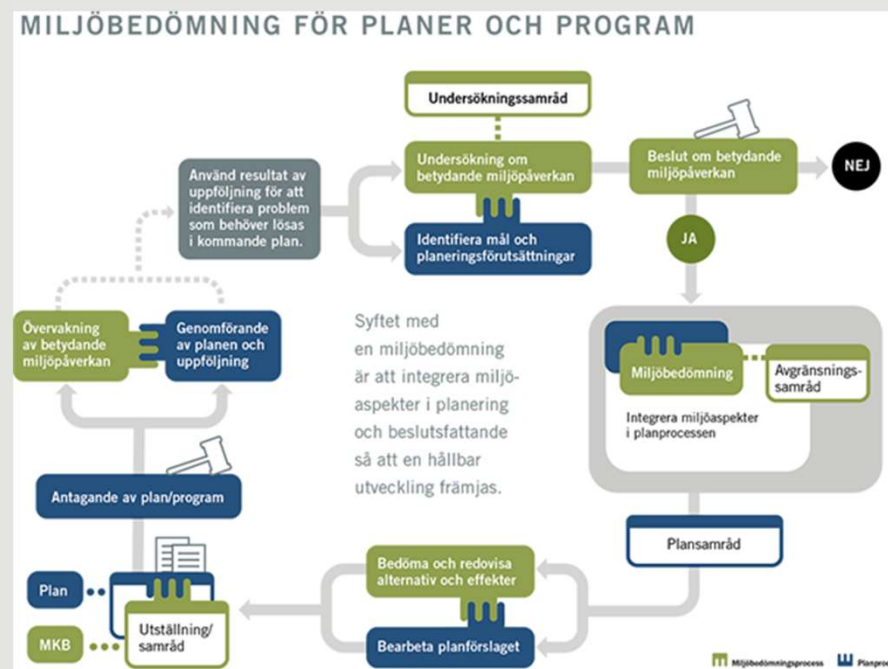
MILJÖBEDÖMNING FÖR PLANER OCH PROGRAM

Undersökningssamråd

Använd resultat av uppföljning för att identifiera problem som behöver lösas i kommande plan.

Undersökning om betydande miljöpåverkan

Beslut om betydande miljöpåverkan

NEJ

Identifiera mål och planeringsförutsättningar

JA

Övervakning av betydande miljöpåverkan

Genomförande av planen och uppföljning

Syftet med en miljöbedömning är att integrera miljöaspekter i planering och beslutsfattande så att en hållbar utveckling främjas.

Miljöbedömning

Avgränsningssamråd

Integrera miljöaspekter i planprocessen

Antagande av plan/program

Plansamråd

Bedöma och redovisa alternativ och effekter

Plan

MKB

Utställning/samråd

Bearbeta planförslaget

Miljöbedömningsprocess

Planpro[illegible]